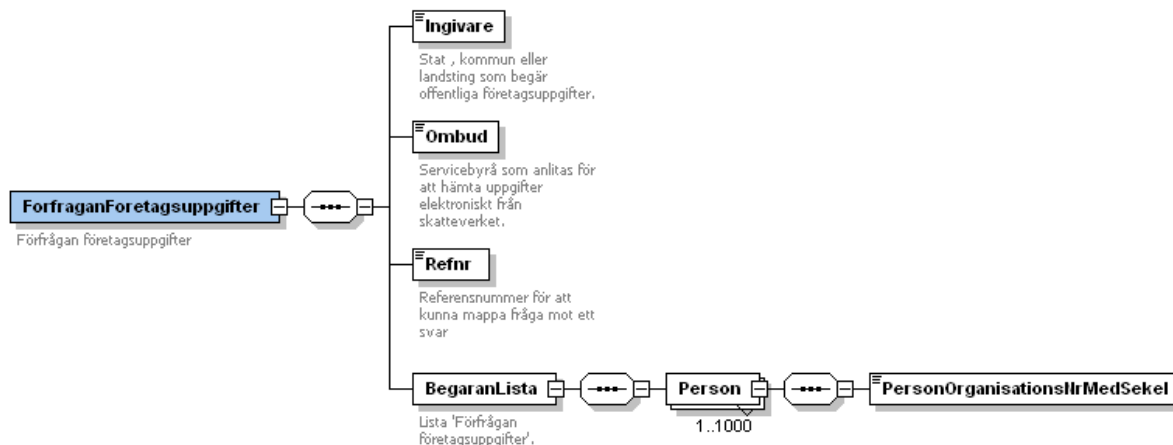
ForfraganForetagsuppgifter

Förfrågan företagsuppgifter

Ingivare

Stat , kommun eller landsting som begär offentliga företagsuppgifter.

Ombud

Servicebyrå som anlitas för att hämta uppgifter elektroniskt från skatteverket.

Refnr

Referensnummer för att kunna mappa fråga mot ett svar

BegaranLista

Lista 'Förfrågan företagsuppgifter'.

Person

1..1000

PersonOrganisationsNrMedSekel